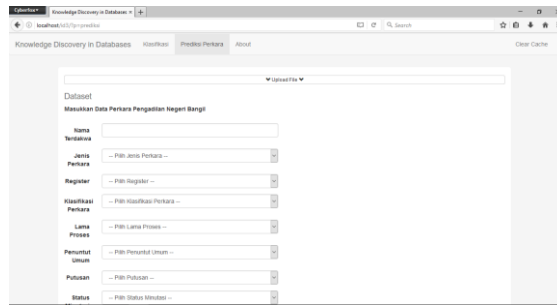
Cyberfox Knowledge Discovery in Databases ×

localhost/kdd/?p=prediksi

Search

Knowledge Discovery in Databases Klasifikasi Prediksi Perkara About

Clear Cache

▼Upload File▼

Dataset

Masukkan Data Perkara Pengadilan Negeri Bangil

Nama Terdakwa

Jenis Perkara -- Pilih Jenis Perkara --

Register -- Pilih Register --

Klasifikasi Perkara -- Pilih Klasifikasi Perkara --

Lama Proses -- Pilih Lama Proses --

Penuntut Umum -- Pilih Penuntut Umum --

Putusan -- Pilih Putusan --

Status -- Pilih Status Minutasi --